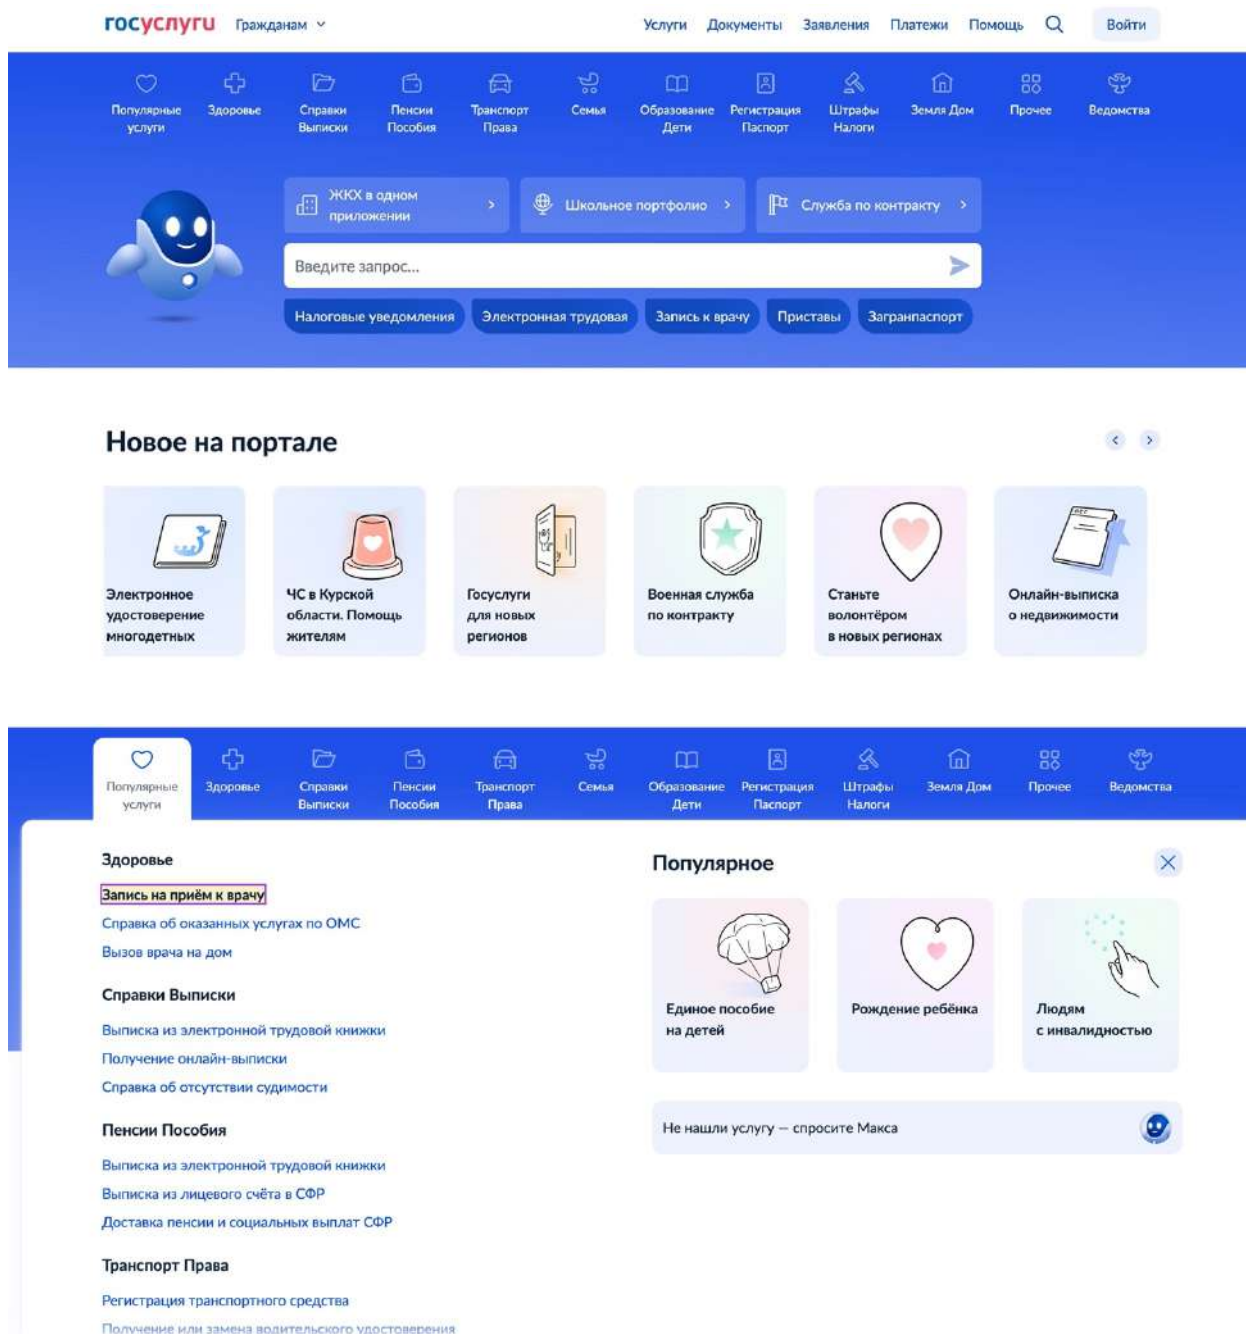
госуслуги Гражданам

Услуги Документы Заявления Платежи Помощь Войти

Популярные услуги Здоровье Справки Выписки Пенсии Пособия Транспорт Права Семья Образование Дети Регистрация Паспорт Штрафы Налоги Земля Дом Прочее Ведомства

ЖКХ в одном приложении
Школьное портфолио
Служба по контракту

Введите запрос...

Налоговые уведомления Электронная трудовая Запись к врачу Приставы Загранпаспорт

Новое на портале

Электронное удостоверение многодетных

ЧС в Курской области. Помощь жителям

Госуслуги для новых регионов

Военная служба по контракту

Станьте волонтёром в новых регионах

Онлайн-выписка о недвижимости

Популярные услуги Здоровье Справки Выписки Пенсии Пособия Транспорт Права Семья Образование Дети Регистрация Паспорт Штрафы Налоги Земля Дом Прочее Ведомства

Здоровье

Запись на приём к врачу
Справка об оказанных услугах по ОМС
Вызов врача на дом

Справки Выписки

Выписка из электронной трудовой книжки
Получение онлайн-выписки
Справка об отсутствии судимости

Пенсии Пособия

Выписка из электронной трудовой книжки
Выписка из лицевого счёта в СФР
Доставка пенсии и социальных выплат СФР

Транспорт Права

Регистрация транспортного средства
Получение или замена водительского удостоверения

Популярное

Единое пособие на детей

Рождение ребёнка

Людям с инвалидностью

Не нашли услугу — спросите Макса